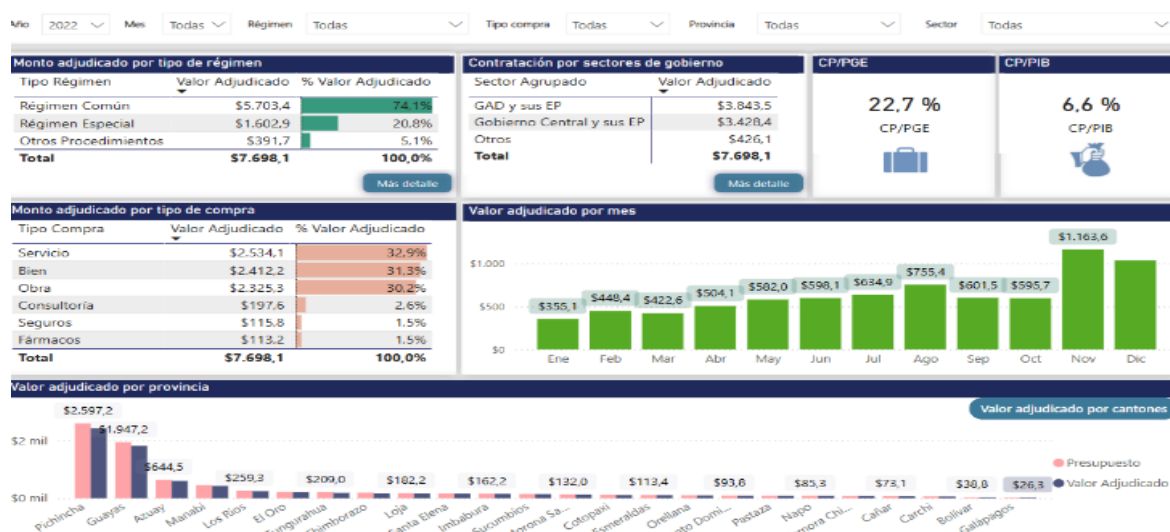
Año 2022 Mes Todas Régimen Todas Tipo compra Todas Provincia Todas Sector Todas

Monto adjudicado por tipo de régimen

| Tipo Régimen | Valor Adjudicado | % Valor Adjudicado |
|---|---|---|
| Régimen Común | $5.703,4 | 74,1% |
| Régimen Especial | $1.602,9 | 20,8% |
| Otros Procedimientos | $391,7 | 5,1% |
| Total | $7.698,1 | 100,0% |

Más detalle

Contratación por sectores de gobierno

| Sector Agrupado | Valor Adjudicado |
|---|---|
| GAD y sus EP | $3.843,5 |
| Gobierno Central y sus EP | $3.428,4 |
| Otros | $426,1 |
| Total | $7.698,1 |

Más detalle

CP/PGE
22,7 %
CP/PGE

CP/PIB
6,6 %
CP/PIB

Monto adjudicado por tipo de compra

| Tipo Compra | Valor Adjudicado | % Valor Adjudicado |
|---|---|---|
| Servicio | $2.534,1 | 32,9% |
| Bien | $2.412,2 | 31,3% |
| Obra | $2.325,3 | 30,2% |
| Consultoría | $197,6 | 2,6% |
| Seguros | $115,8 | 1,5% |
| Fármacos | $113,2 | 1,5% |
| Total | $7.698,1 | 100,0% |

Valor adjudicado por mes

$1.000
$500
$0
$355,1 $448,4 $422,6 $504,1 $582,0 $598,1 $634,9 $755,4 $601,5 $595,7 $1.163,6
Ene Feb Mar Abr May Jun Jul Ago Sep Oct Nov Dic

Valor adjudicado por provincia

Valor adjudicado por cantones

$2 mil
$0 mil
$2.597,2 $1.947,2 $644,5 $259,3 $209,0 $182,2 $162,2 $132,0 $113,4 $93,8 $85,3 $73,1 $38,8 $26,3
Pichincha Guayas Azuay Manabí Los Ríos El Oro Tungurahua Chimborazo Loja Santa Elena Imbabura Sucumbíos Morona Sa... Cotopaxi Esmeraldas Orellana Santo Domi... Pastaza Napo Zamora Chi... Cañar Carchi Bolívar Galápagos

Presupuesto
Valor Adjudicado